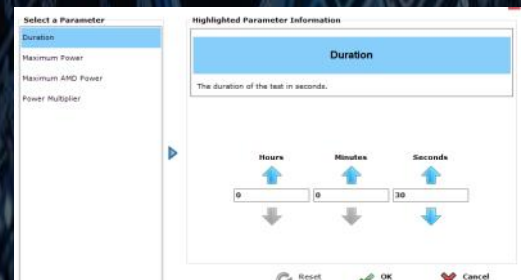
Select a Parameter
Duration
Maximum Power
Maximum AMD Power
Power Multiplier

Highlighted Parameter Information
Duration
The duration of the test in seconds.

Hours
Minutes
Seconds
0
0
30

Reset
OK
Cancel